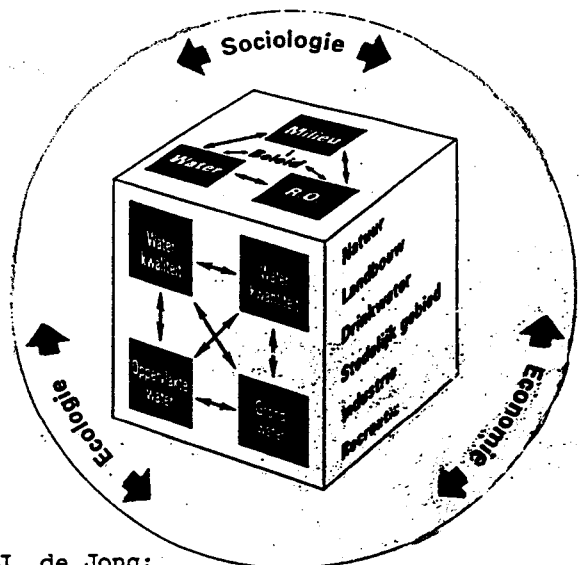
Sociologie

Milieu

Water

Beleid

R O

Water kwaliteit

Water kwantiteit

Oppervlakte water

Grond water

Natuur

Landbouw

Drinkwater

Stedelijk gebied

Industrie

Recreatie

Ecologie

Economie

J. de Jong: